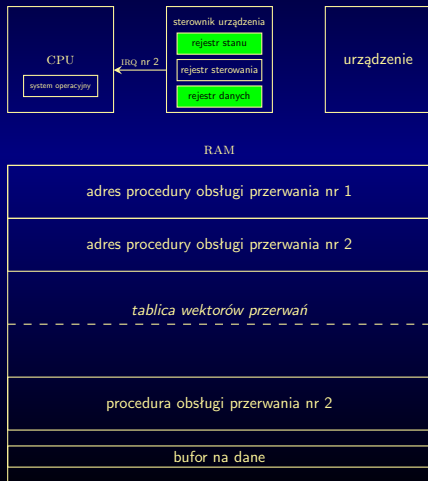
CPU

system operacyjny

IRQ nr 2

sterownik urządzenia

rejestr stanu

rejestr sterowania

rejestr danych

urządzenie

RAM

adres procedury obsługi przerwania nr 1

adres procedury obsługi przerwania nr 2

tablica wektorów przerwań

procedura obsługi przerwania nr 2

bufor na dane